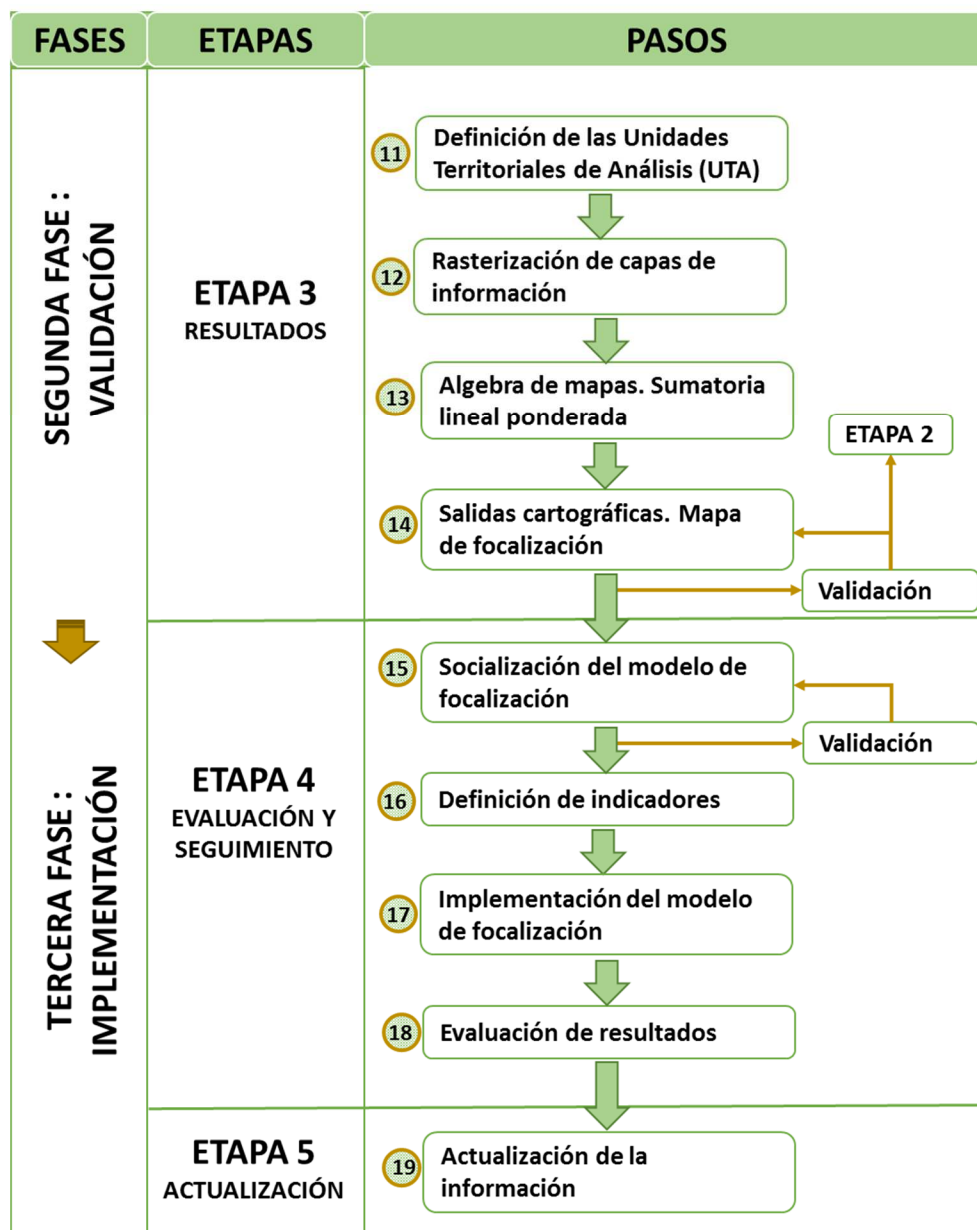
| FASES | ETAPAS | PASOS |
|---|---|---|
| SEGUNDA FASE : VALIDACIÓN | ETAPA 3 RESULTADOS | 11 Definición de las Unidades Territoriales de Análisis (UTA) |
| | | 12 Rasterización de capas de información |
| | | 13 Algebra de mapas. Sumatoria lineal ponderada |
| | | 14 Salidas cartográficas. Mapa de focalización |
| TERCERA FASE : IMPLEMENTACIÓN | ETAPA 4 EVALUACIÓN Y SEGUIMIENTO | 15 Socialización del modelo de focalización |
| | | 16 Definición de indicadores |
| | | 17 Implementación del modelo de focalización |
| | | 18 Evaluación de resultados |
| | ETAPA 5 ACTUALIZACIÓN | 19 Actualización de la información |

ETAPA 2

Validación

Validación